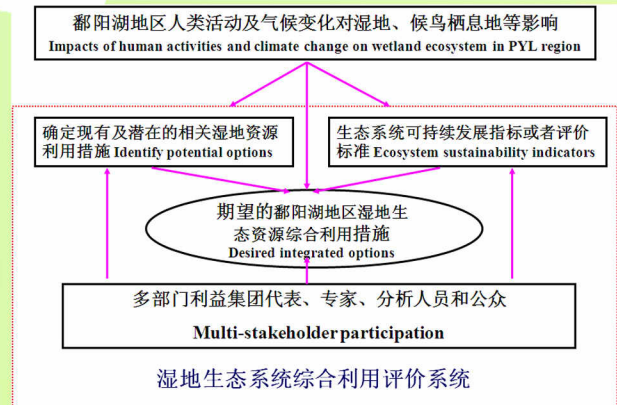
鄱阳湖地区人类活动及气候变化对湿地、候鸟栖息地等影响
Impacts of human activities and climate change on wetland ecosystem in PYL region

确定现有及潜在的相关湿地资源利用措施 Identify potential options

生态系统可持续发展指标或者评价标准 Ecosystem sustainability indicators

期望的鄱阳湖地区湿地生态资源综合利用措施
Desired integrated options

多部门利益集团代表、专家、分析人员和公众
Multi-stakeholderparticipation

湿地生态系统综合利用评价系统